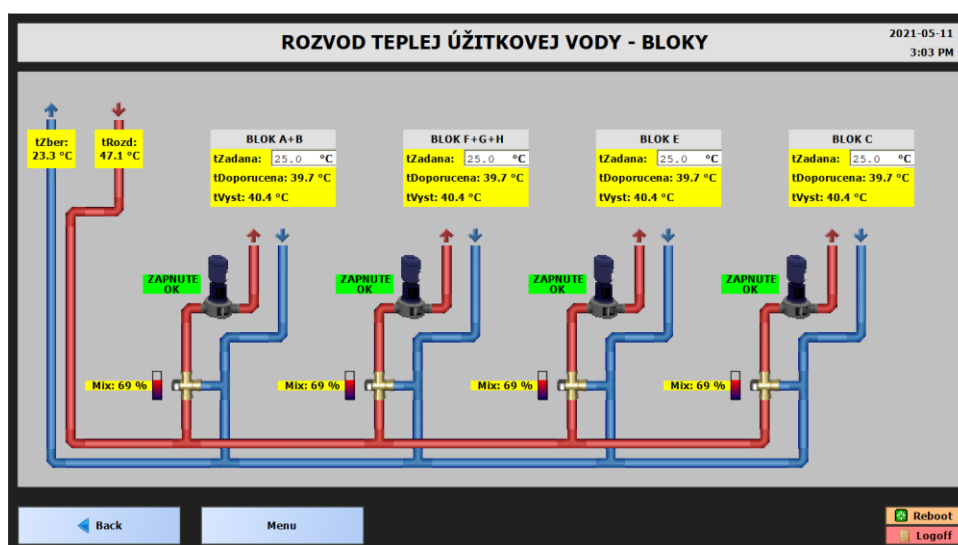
ROZVOD TEPLEJ ÚŽITKOVEJ VODY - BLOKY

2021-05-11
3:03 PM

tZber:
23.3 °C

tRozd:
47.1 °C

BLOK A+B
tZadana: 25.0 °C
tDoporucena: 39.7 °C
tVyst: 40.4 °C

BLOK F+G+H
tZadana: 25.0 °C
tDoporucena: 39.7 °C
tVyst: 40.4 °C

BLOK E
tZadana: 25.0 °C
tDoporucena: 39.7 °C
tVyst: 40.4 °C

BLOK C
tZadana: 25.0 °C
tDoporucena: 39.7 °C
tVyst: 40.4 °C

ZAPNUTE
OK

ZAPNUTE
OK

ZAPNUTE
OK

ZAPNUTE
OK

Mix: 69 %

Mix: 69 %

Mix: 69 %

Mix: 69 %

Back

Menu

Reboot

Logoff